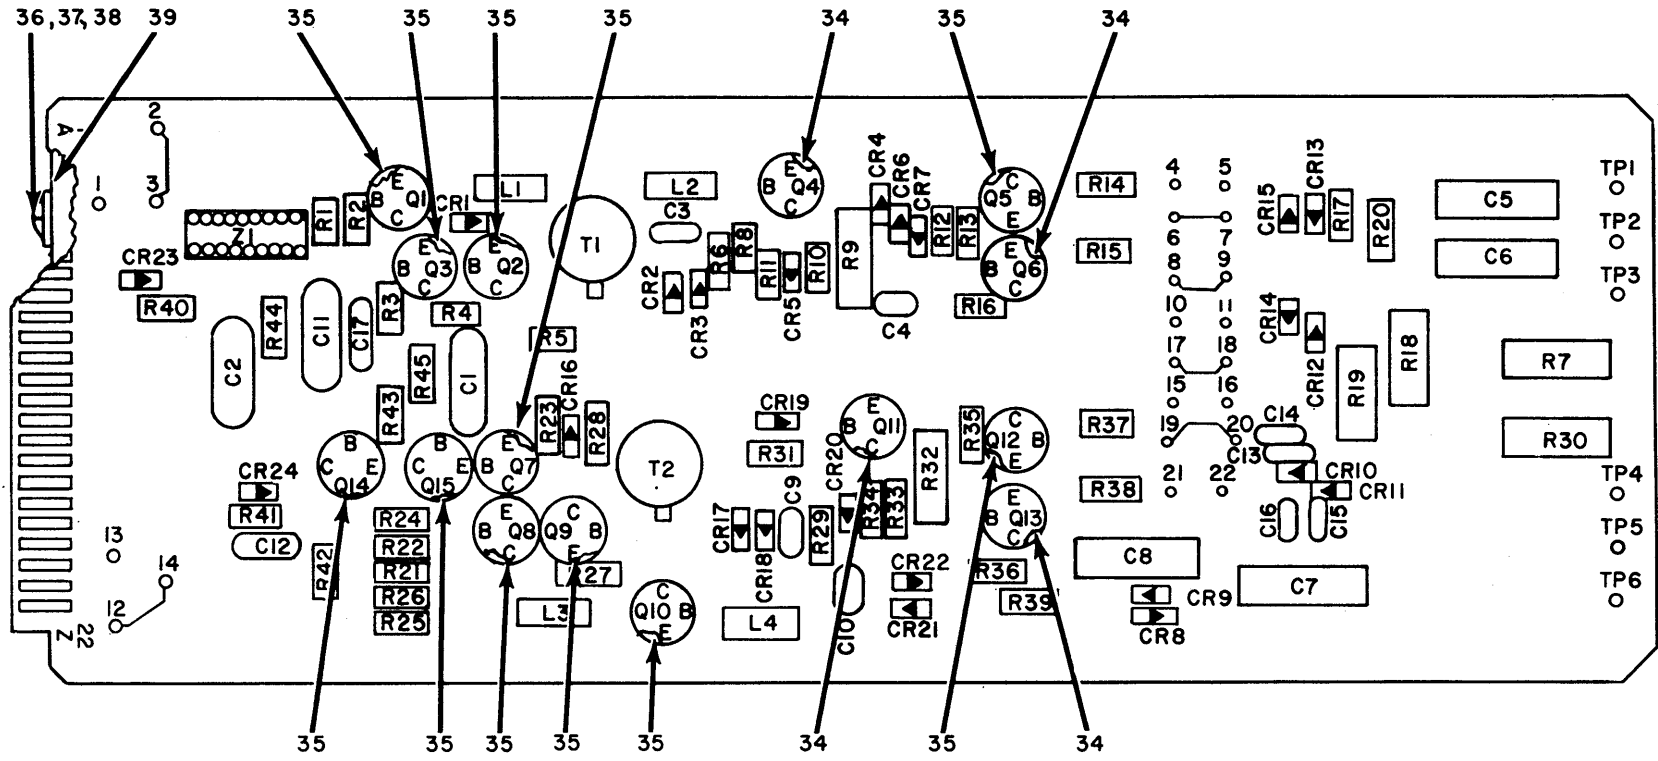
36,37,38 39 35 35 35 35 34 35 34

A 2 1 3 Z1 R1 R2 E B C Q1 CR1 E B C Q3 E B C Q2 L1 T1 L2 C3 E B Q4 C CR4 CR6 CR7 R9 R12 R13 C Q5 B E R14 E B Q6 C R15 R16 4 5 6 7 8 9 10 11 17 18 15 16 19 20 21 22 CR15 CR13 R17 R20 C5 C6 TP1 TP2 TP3

CR23 R40 R44 C11 C17 R3 R4 C2 R45 C1 R5 CR2 CR3 R6 R8 R11 CR5 R10 C4 CR14 CR12 R19 R18 R7

R43 B C E Q14 B C E Q15 E B Q7 C R23 CR16 R28 T2 CR19 R31 E B Q11 C CR20 R35 C Q12 B E R37 C14 C13 CR10 CR11 R30 TP4

CR24 R41 C12 R24 R22 R21 R26 R25 R42 E B Q8 C C Q9 B E R27 L3 C Q10 B E CR17 CR18 C9 R29 R34 R33 R32 E B Q13 C R38 C8 C16 C15 TP5 C7 TP6 13 14 12 22 Z

L4 C10 CR22 CR21 R36 R39 CR9 CR8

35 35 35 35 35 34 35 34